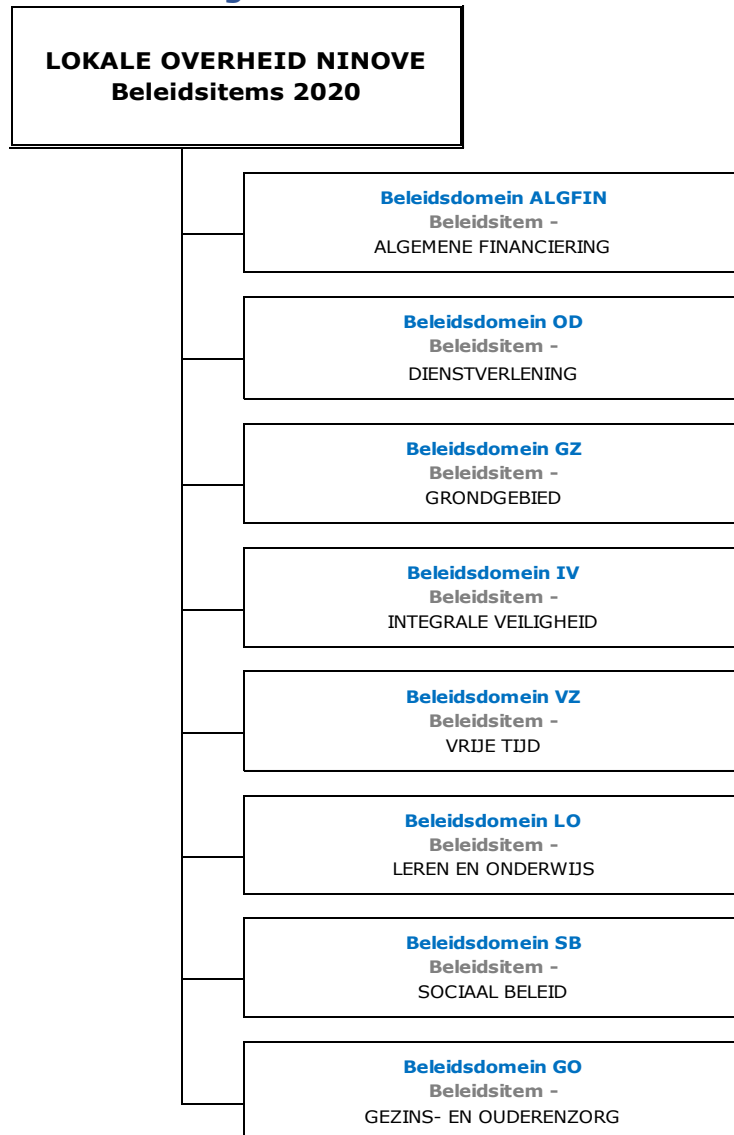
LOKALE OVERHEID NINOVE
Beleidsitems 2020

Beleidsdomein ALGFIN
Beleidsitem -
ALGEMENE FINANCIERING

Beleidsdomein OD
Beleidsitem -
DIENSTVERLENING

Beleidsdomein GZ
Beleidsitem -
GRONDGEBIED

Beleidsdomein IV
Beleidsitem -
INTEGRALE VEILIGHEID

Beleidsdomein VZ
Beleidsitem -
VRIJE TIJD

Beleidsdomein LO
Beleidsitem -
LEREN EN ONDERWIJS

Beleidsdomein SB
Beleidsitem -
SOCIAAL BELEID

Beleidsdomein GO
Beleidsitem -
GEZINS- EN OUDERENZORG